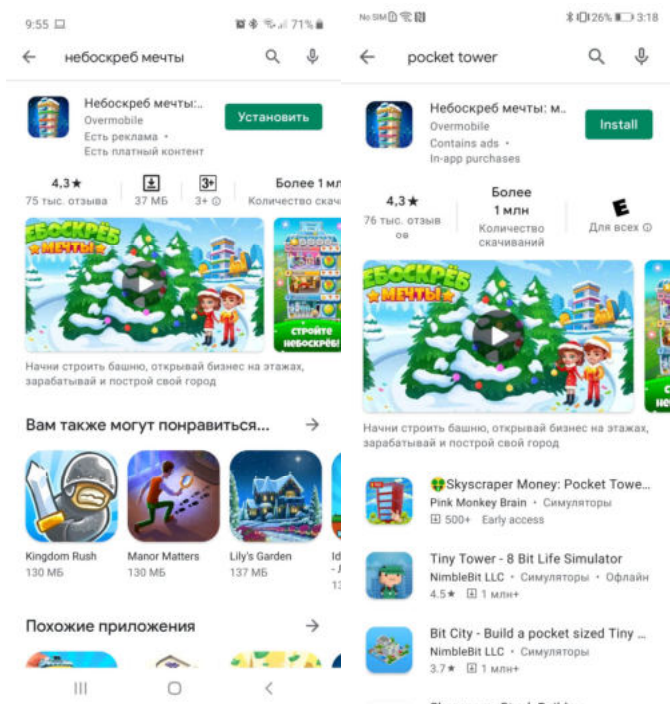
9:55 71%

← небоскреб мечты

Небоскреб мечты:...
Overmobile
Есть реклама •
Есть платный контент

Установить

4,3★
75 тыс. отзыва

37 МБ

3+
3+

Более 1 мл
Количество скача

ЕБОСКРЁБ
МЕЧТЫ

СТРОЙТЕ
НЕБОСКРЁБ!

Начни строить башню, открывай бизнес на этажах, зарабатывай и построй свой город

Вам также могут понравиться... →

Kingdom Rush
130 МБ

Manor Matters
130 МБ

Lily's Garden
137 МБ

Похожие приложения →

No SIM 26% 3:18

← pocket tower

Небоскреб мечты: м...
Overmobile
Contains ads •
In-app purchases

Install

4,3★
76 тыс. отзывов

Более
1 млн
Количество скачиваний

E
Для всех

ЕБОСКРЁБ
МЕЧТЫ

Начни строить башню, открывай бизнес на этажах, зарабатывай и построй свой город

Skyscraper Money: Pocket Towe...
Pink Monkey Brain • Симуляторы
500+ Early access

Tiny Tower - 8 Bit Life Simulator
NimbleBit LLC • Симуляторы • Офлайн
4.5★ 1 млн+

Bit City - Build a pocket sized Tiny ...
NimbleBit LLC • Симуляторы
3.7★ 1 млн+